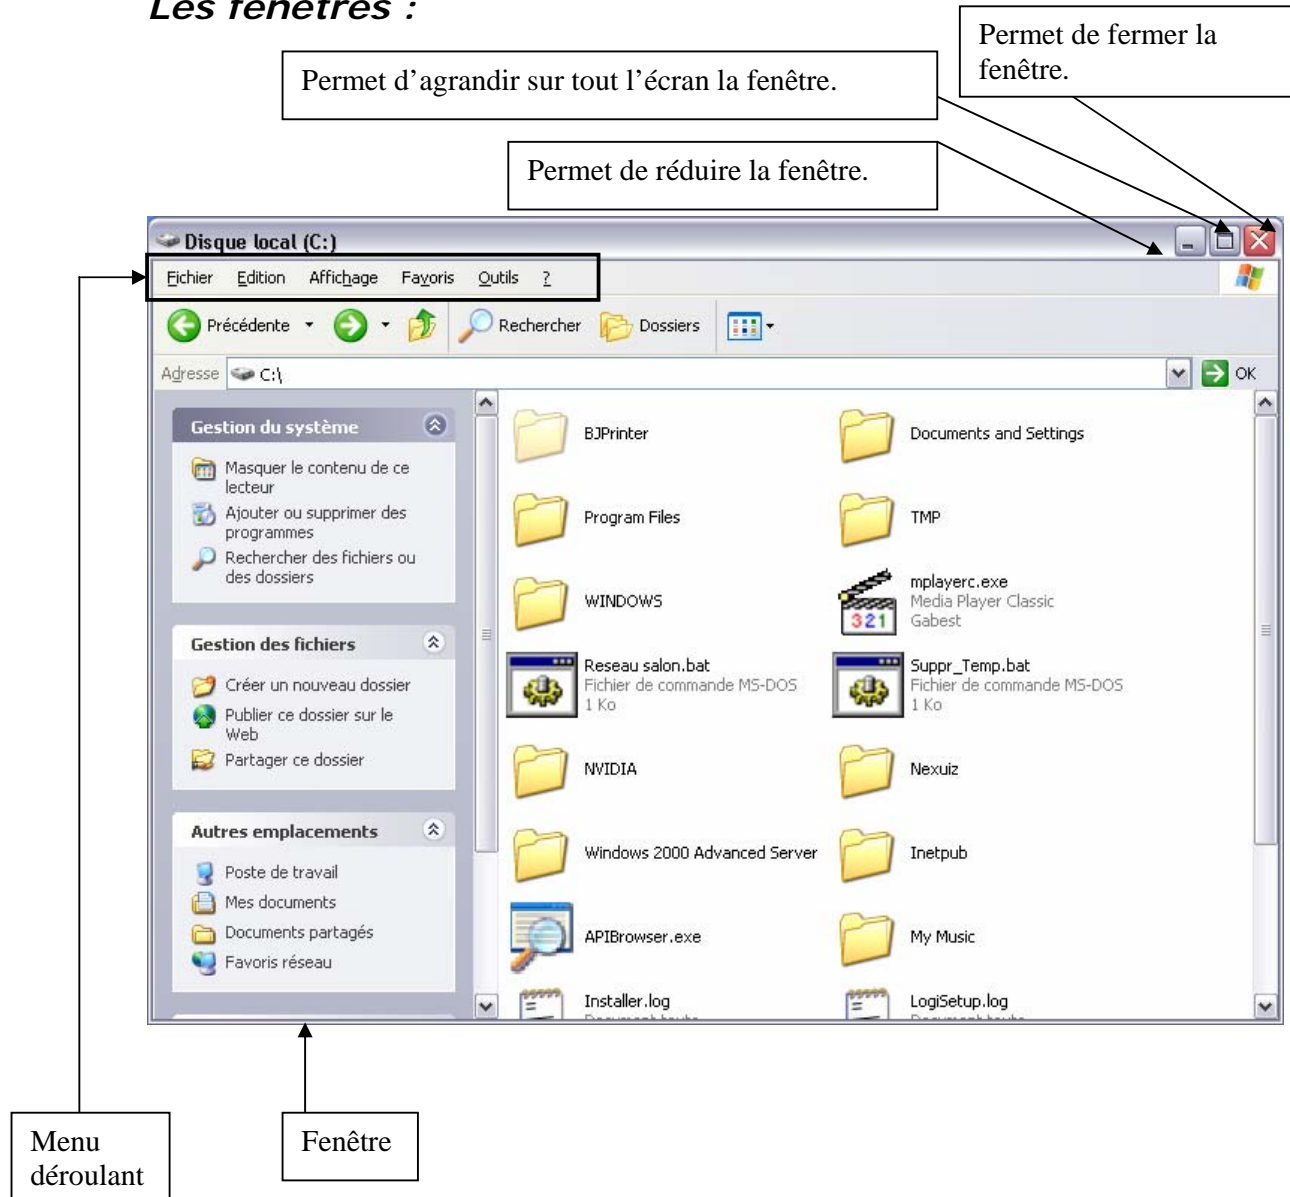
Les fenêtres :

Permet de fermer la fenêtre.

Permet d'agrandir sur tout l'écran la fenêtre.

Permet de réduire la fenêtre.

Disque local (C:)

Fichier Edition Affichage Favoris Outils ?

Précédente Rechercher Dossiers

Adresse C:\ OK

Gestion du système

Masquer le contenu de ce lecteur

Ajouter ou supprimer des programmes

Rechercher des fichiers ou des dossiers

Gestion des fichiers

Créer un nouveau dossier

Publier ce dossier sur le Web

Partager ce dossier

Autres emplacements

Poste de travail

Mes documents

Documents partagés

Favoris réseau

BJPrinter

Documents and Settings

Program Files

TMP

WINDOWS

mplayerc.exe
Media Player Classic
Gabest

321

Reseau salon.bat
Fichier de commande MS-DOS
1 Ko

Suppr_Temp.bat
Fichier de commande MS-DOS
1 Ko

NVIDIA

Nexuiz

Windows 2000 Advanced Server

Inetpub

APIBrowser.exe

My Music

Installer.log

LogiSetup.log

Menu déroulant

Fenêtre